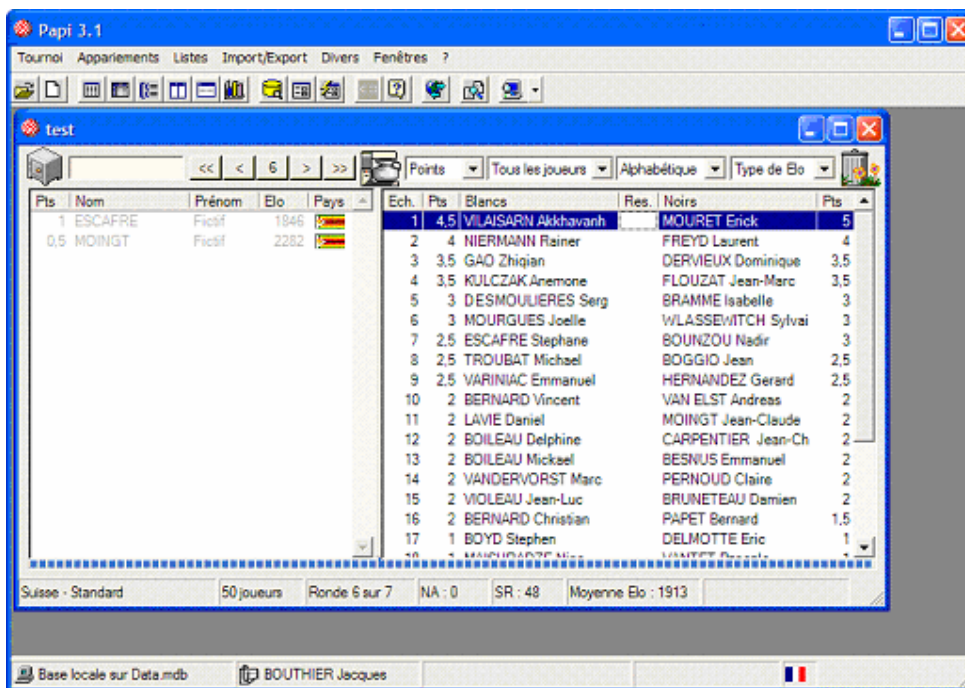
Papi 3.1

Tournoi Appariements Listes Import/Export Divers Fenêtres ?

test

<< < 6 > >>

Points Tous les joueurs Alphabétique Type de Elo

| Pts | Nom | Prénom | Elo | Pays |
|---|---|---|---|---|
| 1 | ESCAFRE | Fictif | 1846 | |
| 0,5 | MOINGT | Fictif | 2282 | |

| Ech. | Pts | Blancs | Res. | Noirs | Pts |
|---|---|---|---|---|---|
| 1 | 4,5 | VILAISARN Akkhavanh | | MOURET Erick | 5 |
| 2 | 4 | NIERMANN Rainer | | FREYD Laurent | 4 |
| 3 | 3,5 | GAO Zhiqian | | DERVIEUX Dominique | 3,5 |
| 4 | 3,5 | KULCZAK Anemone | | FLOUZAT Jean-Marc | 3,5 |
| 5 | 3 | DESMOULIERES Serg | | BRAMME Isabelle | 3 |
| 6 | 3 | MOURGUES Joelle | | WLASSEWITCH Sylvai | 3 |
| 7 | 2,5 | ESCAFRE Stephane | | BOUNZOU Nadir | 3 |
| 8 | 2,5 | TROUBAT Michael | | BOGGIO Jean | 2,5 |
| 9 | 2,5 | VARINIAC Emmanuel | | HERNANDEZ Gerard | 2,5 |
| 10 | 2 | BERNARD Vincent | | VAN ELST Andreas | 2 |
| 11 | 2 | LAVIE Daniel | | MOINGT Jean-Claude | 2 |
| 12 | 2 | BOILEAU Delphine | | CARPENTIER Jean-Ch | 2 |
| 13 | 2 | BOILEAU Mickael | | BESNUS Emmanuel | 2 |
| 14 | 2 | VANDERVORST Marc | | PERNOUD Claire | 2 |
| 15 | 2 | VIOLEAU Jean-Luc | | BRUNETEAU Damien | 2 |
| 16 | 2 | BERNARD Christian | | PAPET Bernard | 1,5 |
| 17 | 1 | BOYD Stephen | | DELMOTTE Eric | 1 |
| 18 | 1 | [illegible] | | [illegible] | 1 |

Suisse - Standard | 50 joueurs | Ronde 6 sur 7 | NA : 0 | SR : 48 | Moyenne Elo : 1913

Base locale sur Data.mdb | BOUTHIER Jacques